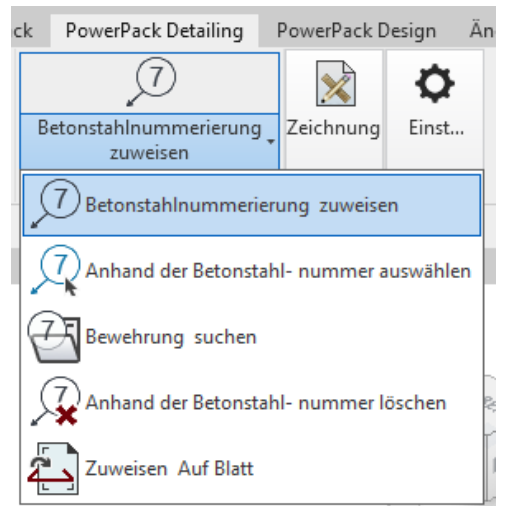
ck PowerPack Detailing PowerPack Design Än

7

Betonstahlnummerierung zuweisen

Zeichnung

Einst...

7 Betonstahlnummerierung zuweisen

7 Anhand der Betonstahl- nummer auswählen

7 Bewehrung suchen

7 Anhand der Betonstahl- nummer löschen

Zuweisen Auf Blatt